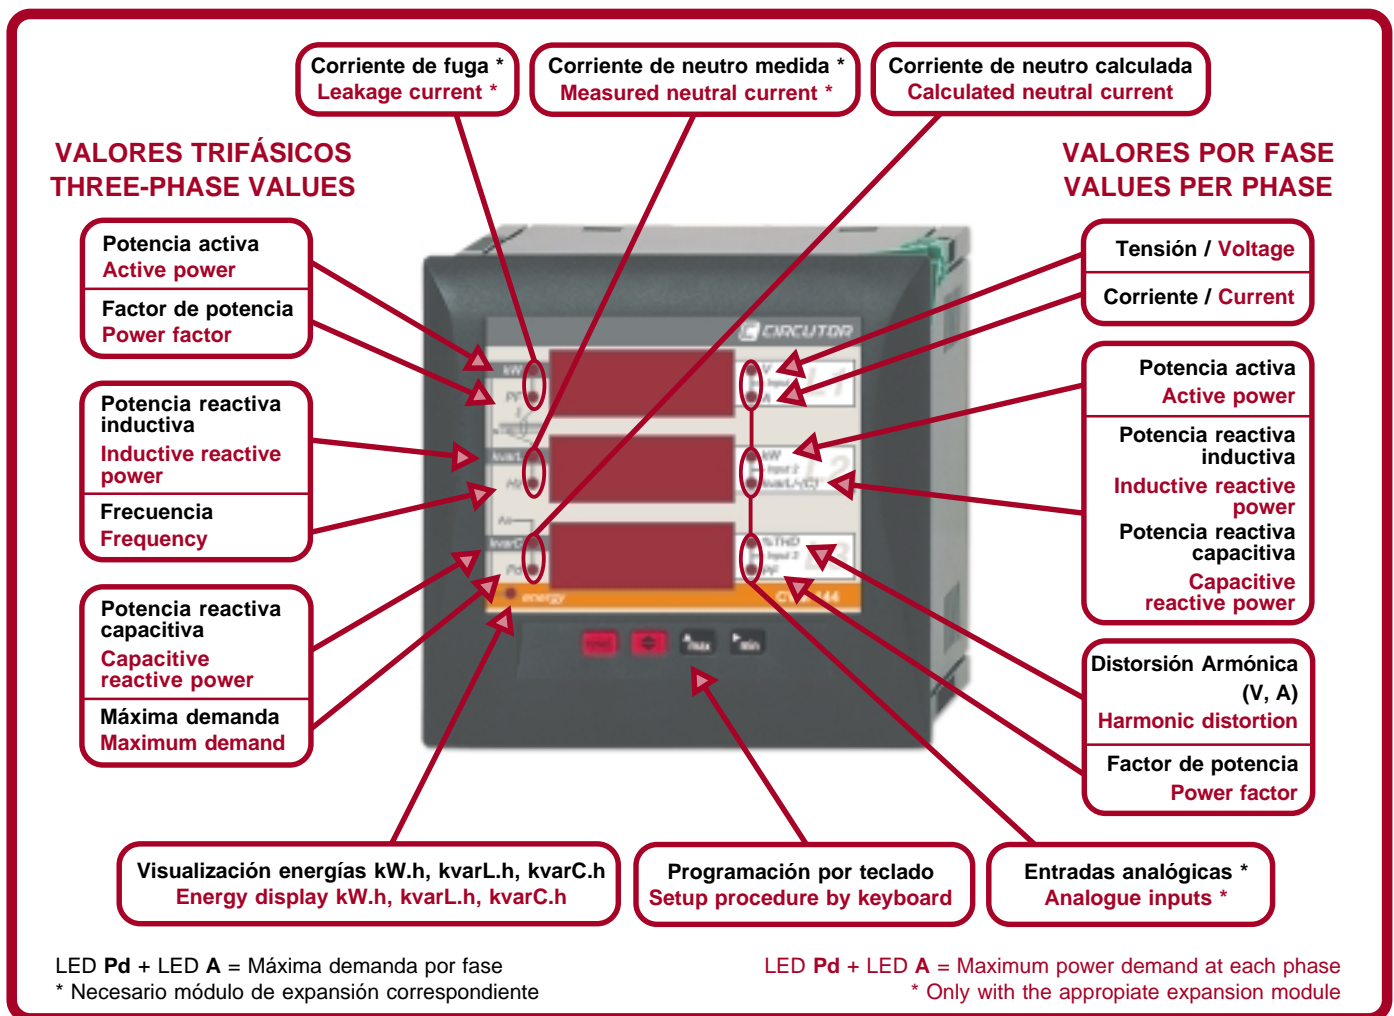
Corriente de fuga *
Leakage current *

Corriente de neutro medida *
Measured neutral current *

Corriente de neutro calculada
Calculated neutral current

VALORES TRIFÁSICOS
THREE-PHASE VALUES

VALORES POR FASE
VALUES PER PHASE

Potencia activa
Active power

Factor de potencia
Power factor

Potencia reactiva inductiva
Inductive reactive power

Frecuencia
Frequency

Potencia reactiva capacitiva
Capacitive reactive power

Máxima demanda
Maximum demand

Tensión / Voltage

Corriente / Current

Potencia activa
Active power

Potencia reactiva inductiva
Inductive reactive power

Potencia reactiva capacitiva
Capacitive reactive power

Distorsión Armónica (V, A)
Harmonic distortion

Factor de potencia
Power factor

CIRCUTOR

energy

Visualización energías kW.h, kvarL.h, kvarC.h
Energy display kW.h, kvarL.h, kvarC.h

Programación por teclado
Setup procedure by keyboard

Entradas analógicas *
Analogue inputs *

LED **Pd** + LED **A** = Máxima demanda por fase
* Necesario módulo de expansión correspondiente

LED **Pd** + LED **A** = Maximum power demand at each phase
* Only with the appropiate expansion module